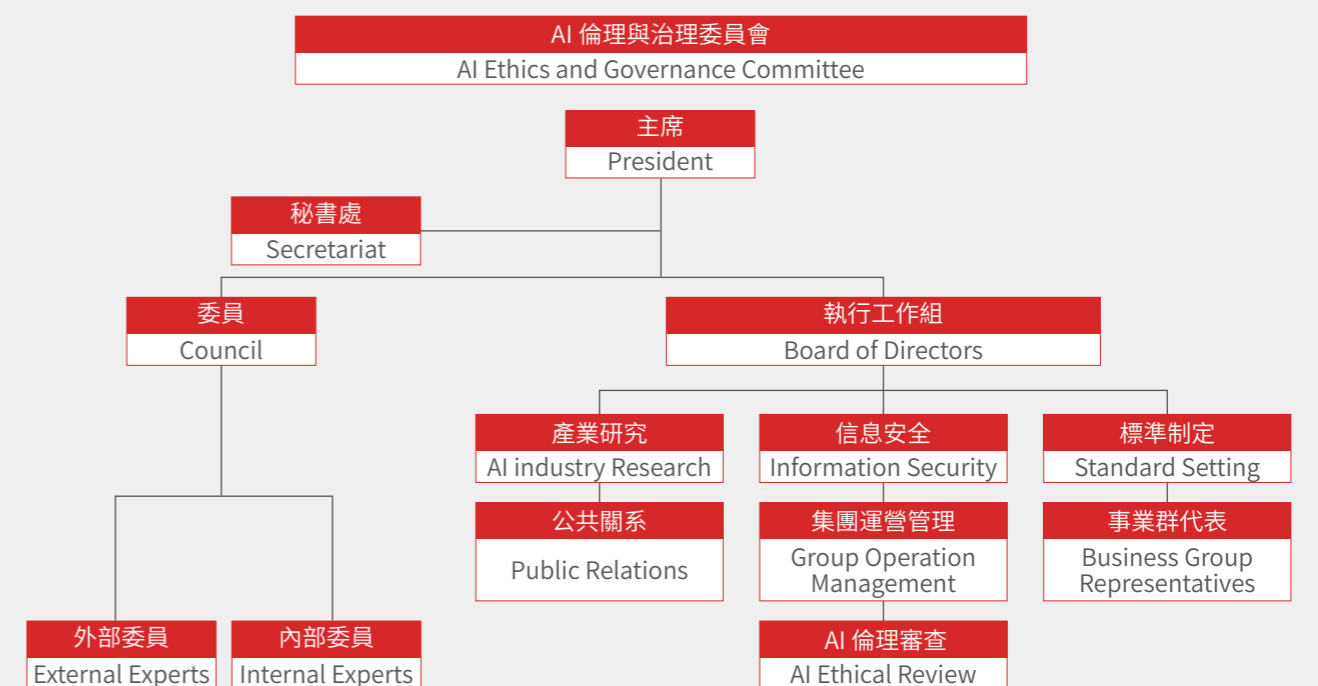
AI 倫理與治理委員會
AI Ethics and Governance Committee

主席
President

秘書處
Secretariat

委員
Council

執行工作組
Board of Directors

產業研究
AI industry Research

信息安全
Information Security

標準制定
Standard Setting

公共關系
Public Relations

集團運營管理
Group Operation Management

事業群代表
Business Group Representatives

外部委員
External Experts

內部委員
Internal Experts

AI 倫理審查
AI Ethical Review